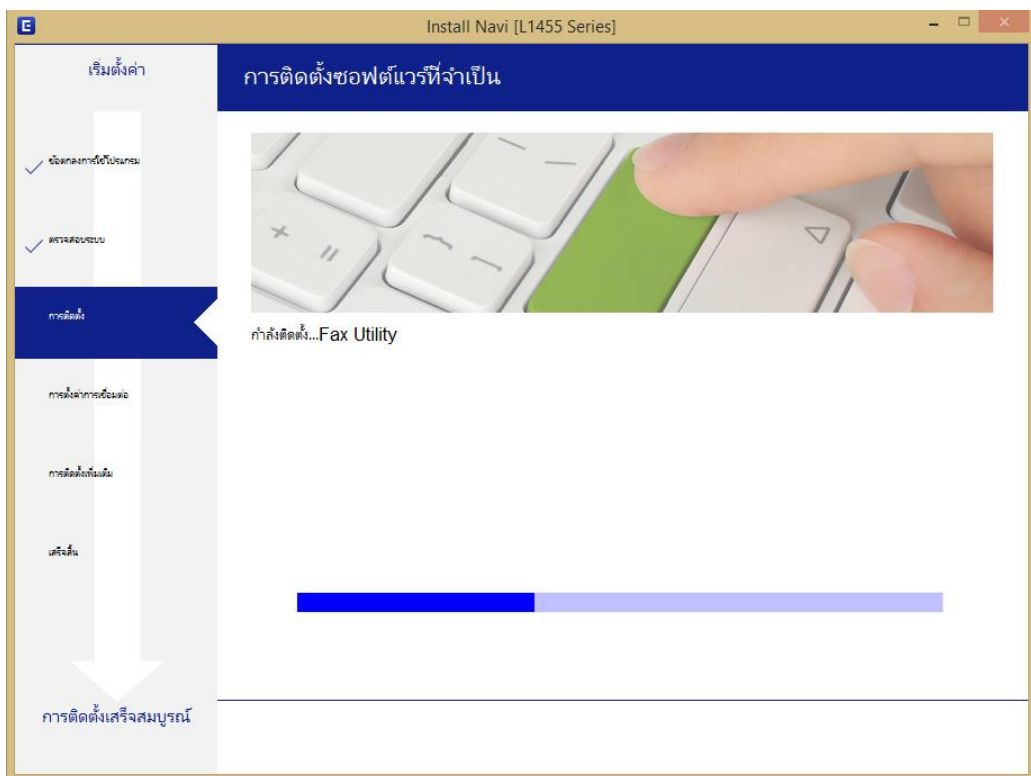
E

Install Navi [L1455 Series]

เริ่มตั้งค่า

การติดตั้งซอฟต์แวร์ที่จำเป็น

ข้อตกลงการใช้โปรแกรม

ตรวจสอบระบบ

การติดตั้ง

การตั้งค่าการเชื่อมต่อ

การติดตั้งเพิ่มเติม

เสร็จสิ้น

การติดตั้งเสร็จสมบูรณ์

กำลังติดตั้ง...Fax Utility